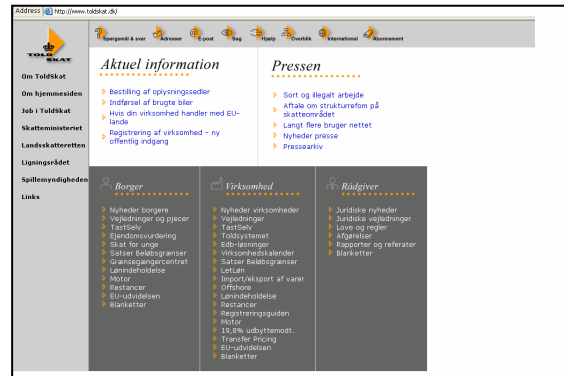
Address http://www.toldskat.dk/

TOLD SKAT

Spørgsmål & svar Adresser E-post Søg Hjælp Overblik International Abonnement

Om ToldSkat
Om hjemmesiden
Job i ToldSkat
Skatteministeriet
Landsskatteretten
Ligningsrådet
Spillemyndigheden
Links

Aktuel information

Bestilling af oplysningssedler
Indførsel af brugte biler
Hvis din virksomhed handler med EU-lande
Registrering af virksomhed - ny offentlig indgang

Pressen

Sort og illegalt arbejde
Aftale om strukturreform på skatteområdet
Langt flere bruger nettet
Nyheder presse
Pressearkiv

Borger

Nyheder borgere
Vejledninger og pjecer
TastSelv
Ejendomsvurdering
Skat for unge
Satser Beløbsgrænser
Grænsegængercentret
Lønindeholdelse
Motor
Restancer
EU-udvidelsen
Blanketter

Virksomhed

Nyheder virksomheder
Vejledninger
TastSelv
Toldsystemet
Edb-løsninger
Virksomhedskalender
Satser Beløbsgrænser
LetLøn
Import/eksport af varer
Offshore
Lønindeholdelse
Restancer
Registreringsguiden
Motor
19,8% udbyttemodt.
Transfer Pricing
EU-udvidelsen
Blanketter

Rådgiver

Juridiske nyheder
Juridiske vejledninger
Love og regler
Afgørelser
Rapporter og referater
Blanketter